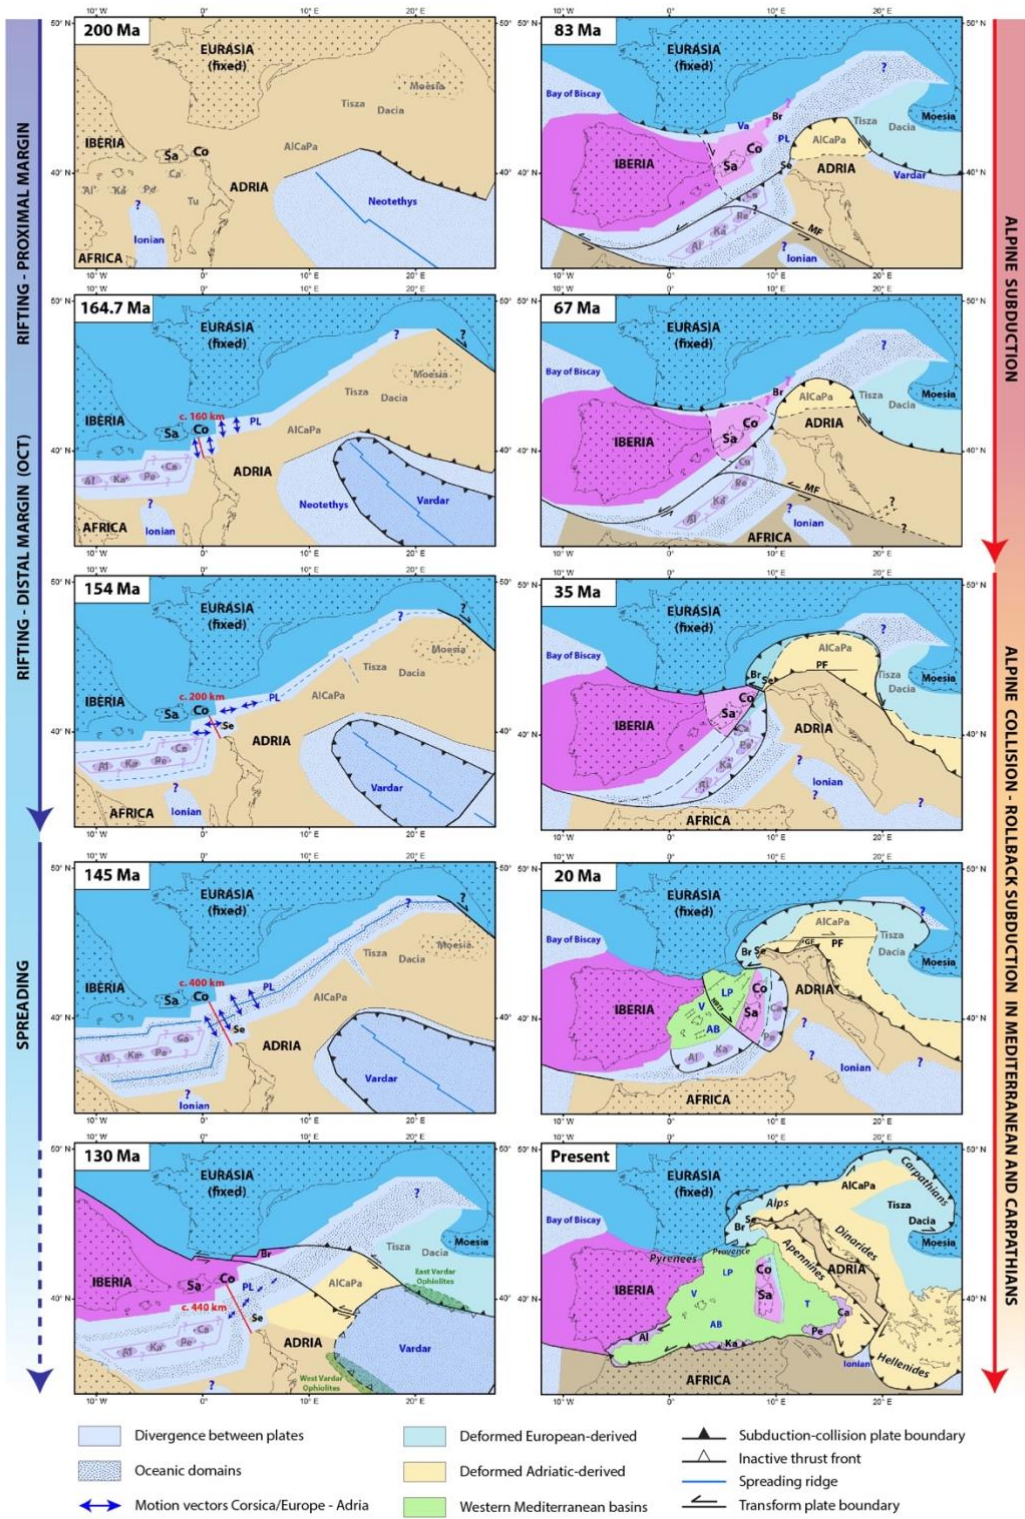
RIFTING - PROXIMAL MARGIN

RIFTING - DISTAL MARGIN (OCT)

SPREADING

200 Ma
EURASIA (fixed)
IBERIA
Sa
Co
Ca
Al
Ka
Pe
Tu
?
Ionian
AFRICA
ADRIA
AlCaPa
Tisza
Dacia
Moesia
Neotethys
10° W 0° 10° E 20° E
50° N 40° N

164.7 Ma
EURASIA (fixed)
IBERIA
Sa
Co
c. 160 km
PL
Al
Ka
Pe
Ca
?
Ionian
AFRICA
ADRIA
AlCaPa
Tisza
Dacia
Moesia
Neotethys
Vardar
?

154 Ma
EURASIA (fixed)
IBERIA
Sa
Co
c. 200 km
Se
PL
Al
Ka
Pe
Ca
?
Ionian
AFRICA
ADRIA
AlCaPa
Tisza
Dacia
Moesia
Vardar
?

145 Ma
EURASIA (fixed)
IBERIA
Sa
Co
c. 400 km
Se
PL
Al
Ka
Pe
Ca
?
Ionian
ADRIA
AlCaPa
Tisza
Dacia
Moesia
Vardar
?

130 Ma
EURASIA (fixed)
IBERIA
Sa
Co
Br
c. 440 km
PL
Se
Al
Ka
Pe
Ca
?
ADRIA
AlCaPa
Tisza
Dacia
Moesia
East Vardar Ophiolites
West Vardar Ophiolites
Vardar
?

83 Ma
EURASIA (fixed)
Bay of Biscay
IBERIA
Va
Br
PL
Sa
Co
Se
Ca
Pe
Al
Ka
MF
?
Ionian
ADRIA
AlCaPa
Tisza
Dacia
Moesia
Vardar
?

67 Ma
EURASIA (fixed)
Bay of Biscay
IBERIA
Br
Sa
Co
Ca
Pe
Al
Ka
MF
?
Ionian
AFRICA
ADRIA
AlCaPa
Tisza
Dacia
Moesia
?

35 Ma
EURASIA (fixed)
Bay of Biscay
IBERIA
Br
Se
Co
Sa
Pe
Ca
Ka
Al
PF
?
Ionian
?
AFRICA
ADRIA
AlCaPa
Tisza
Dacia
Moesia
?

20 Ma
EURASIA (fixed)
Bay of Biscay
IBERIA
Br
Se
GF
PF
LP
V
AB
Al
Ka
Co
Sa
Pe
?
Ionian
AFRICA
ADRIA
AlCaPa
Tisza
Dacia
Moesia
?

Present
EURASIA (fixed)
Bay of Biscay
IBERIA
Pyrenees
Alps
Br
Se
Provence
LP
V
AB
Al
Ka
Co
Sa
T
Ca
Pe
Apennines
Dinarides
ADRIA
Ionian
Hellenides
AlCaPa
Carpathians
Tisza
Dacia
Moesia
AFRICA

ALPINE SUBDUCTION

ALPINE COLLISION - ROLLBACK SUBDUCTION IN MEDITERRANEAN AND CARPATHIANS

Divergence between plates
Oceanic domains
Motion vectors Corsica/Europe - Adria
Deformed European-derived
Deformed Adriatic-derived
Western Mediterranean basins
Subduction-collision plate boundary
Inactive thrust front
Spreading ridge
Transform plate boundary